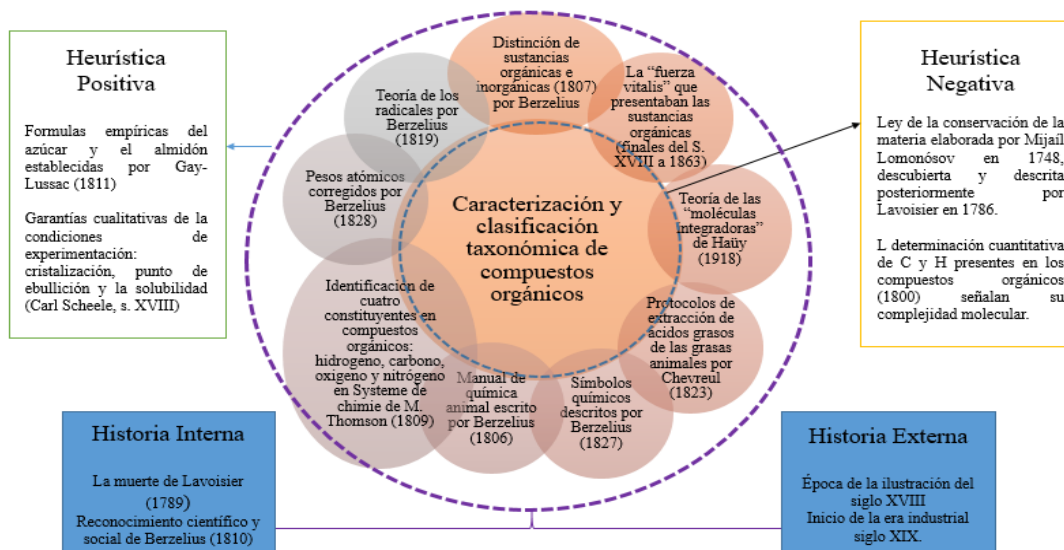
Heurística Positiva

Formulas empíricas del azúcar y el almidón establecidas por Gay-Lussac (1811)

Garantías cualitativas de la condiciones de experimentación: cristalización, punto de ebullición y la solubilidad (Carl Scheele, s. XVIII)

Distinción de sustancias orgánicas e inorgánicas (1807) por Berzelius

Teoría de los radicales por Berzelius (1819)

La "fuerza vitalis" que presentaban las sustancias orgánicas (finales del S. XVIII a 1863)

Pesos atómicos corregidos por Berzelius (1828)

Caracterización y clasificación taxonómica de compuestos orgánicos

Teoría de las "moléculas integradoras" de Haüy (1918)

Identificación de cuatro constituyentes en compuestos orgánicos: hidrogeno, carbono, oxigeno y nitrógeno en Systeme de chimie de M. Thomson (1809)

Protocolos de extracción de ácidos grasos de las grasas animales por Chevreul (1823)

Manual de química animal escrito por Berzelius (1806)

Símbolos químicos descritos por Berzelius (1827)

Heurística Negativa

Ley de la conservación de la materia elaborada por Mijaíl Lomonósov en 1748, descubierta y descrita posteriormente por Lavoisier en 1786.

L determinación cuantitativa de C y H presentes en los compuestos orgánicos (1800) señalan su complejidad molecular.

Historia Interna

La muerte de Lavoisier (1789)
Reconocimiento científico y social de Berzelius (1810)

Historia Externa

Época de la ilustración del siglo XVIII
Inicio de la era industrial siglo XIX.